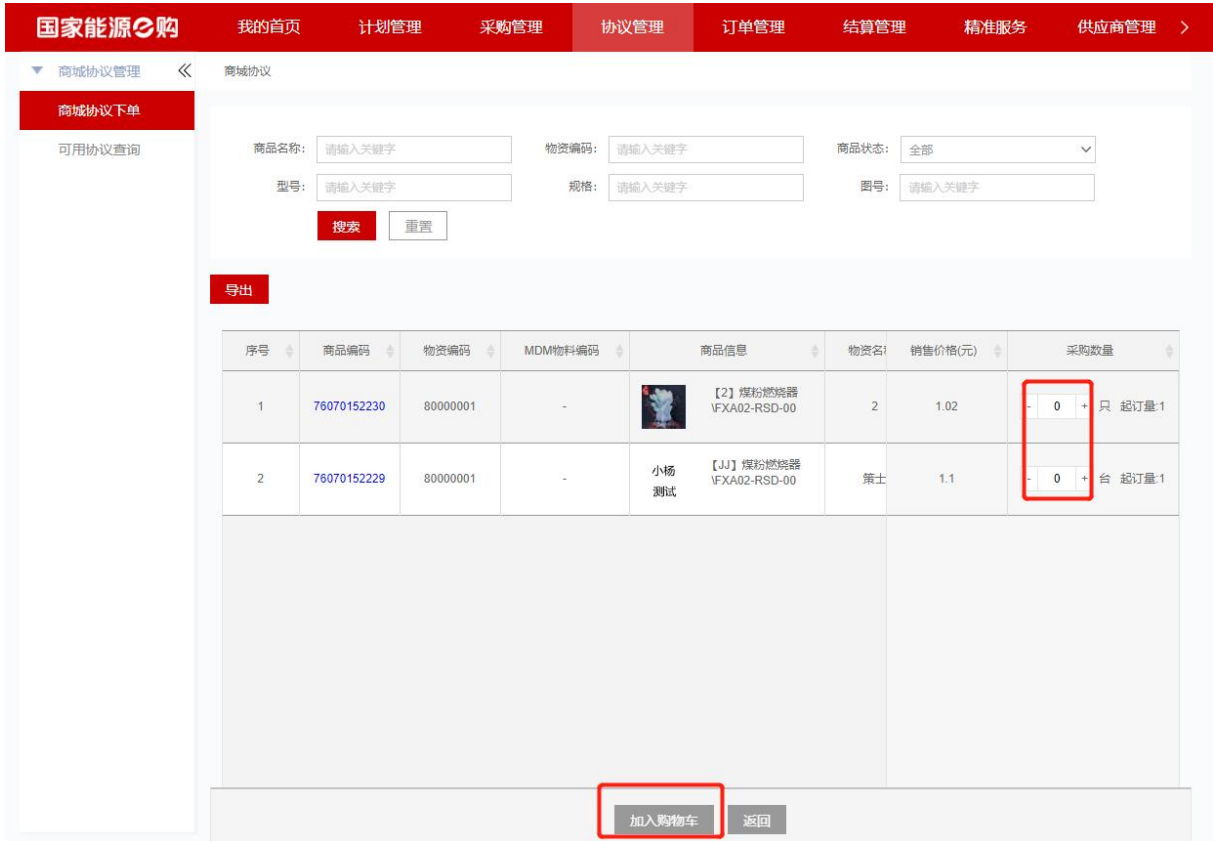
国家能源e购

我的首页 计划管理 采购管理 协议管理 订单管理 结算管理 精准服务 供应商管理 >

商城协议管理 《

商城协议下单

可用协议查询

商城协议

商品名称: 请输入关键字
物资编码: 请输入关键字
商品状态: 全部
型号: 请输入关键字
规格: 请输入关键字
图号: 请输入关键字

搜索 重置

导出

| 序号 | 商品编码 | 物资编码 | MDM物料编码 | 商品信息 | 物资名 | 销售价格(元) | 采购数量 |
|---|---|---|---|---|---|---|---|
| 1 | 76070152230 | 80000001 | - | 【2】煤粉燃烧器\FXA02-RSD-00 | 2 | 1.02 | - 0 + 只 起订量:1 |
| 2 | 76070152229 | 80000001 | - | 小杨测试 【JJ】煤粉燃烧器\FXA02-RSD-00 | 策士 | 1.1 | - 0 + 台 起订量:1 |

加入购物车 返回